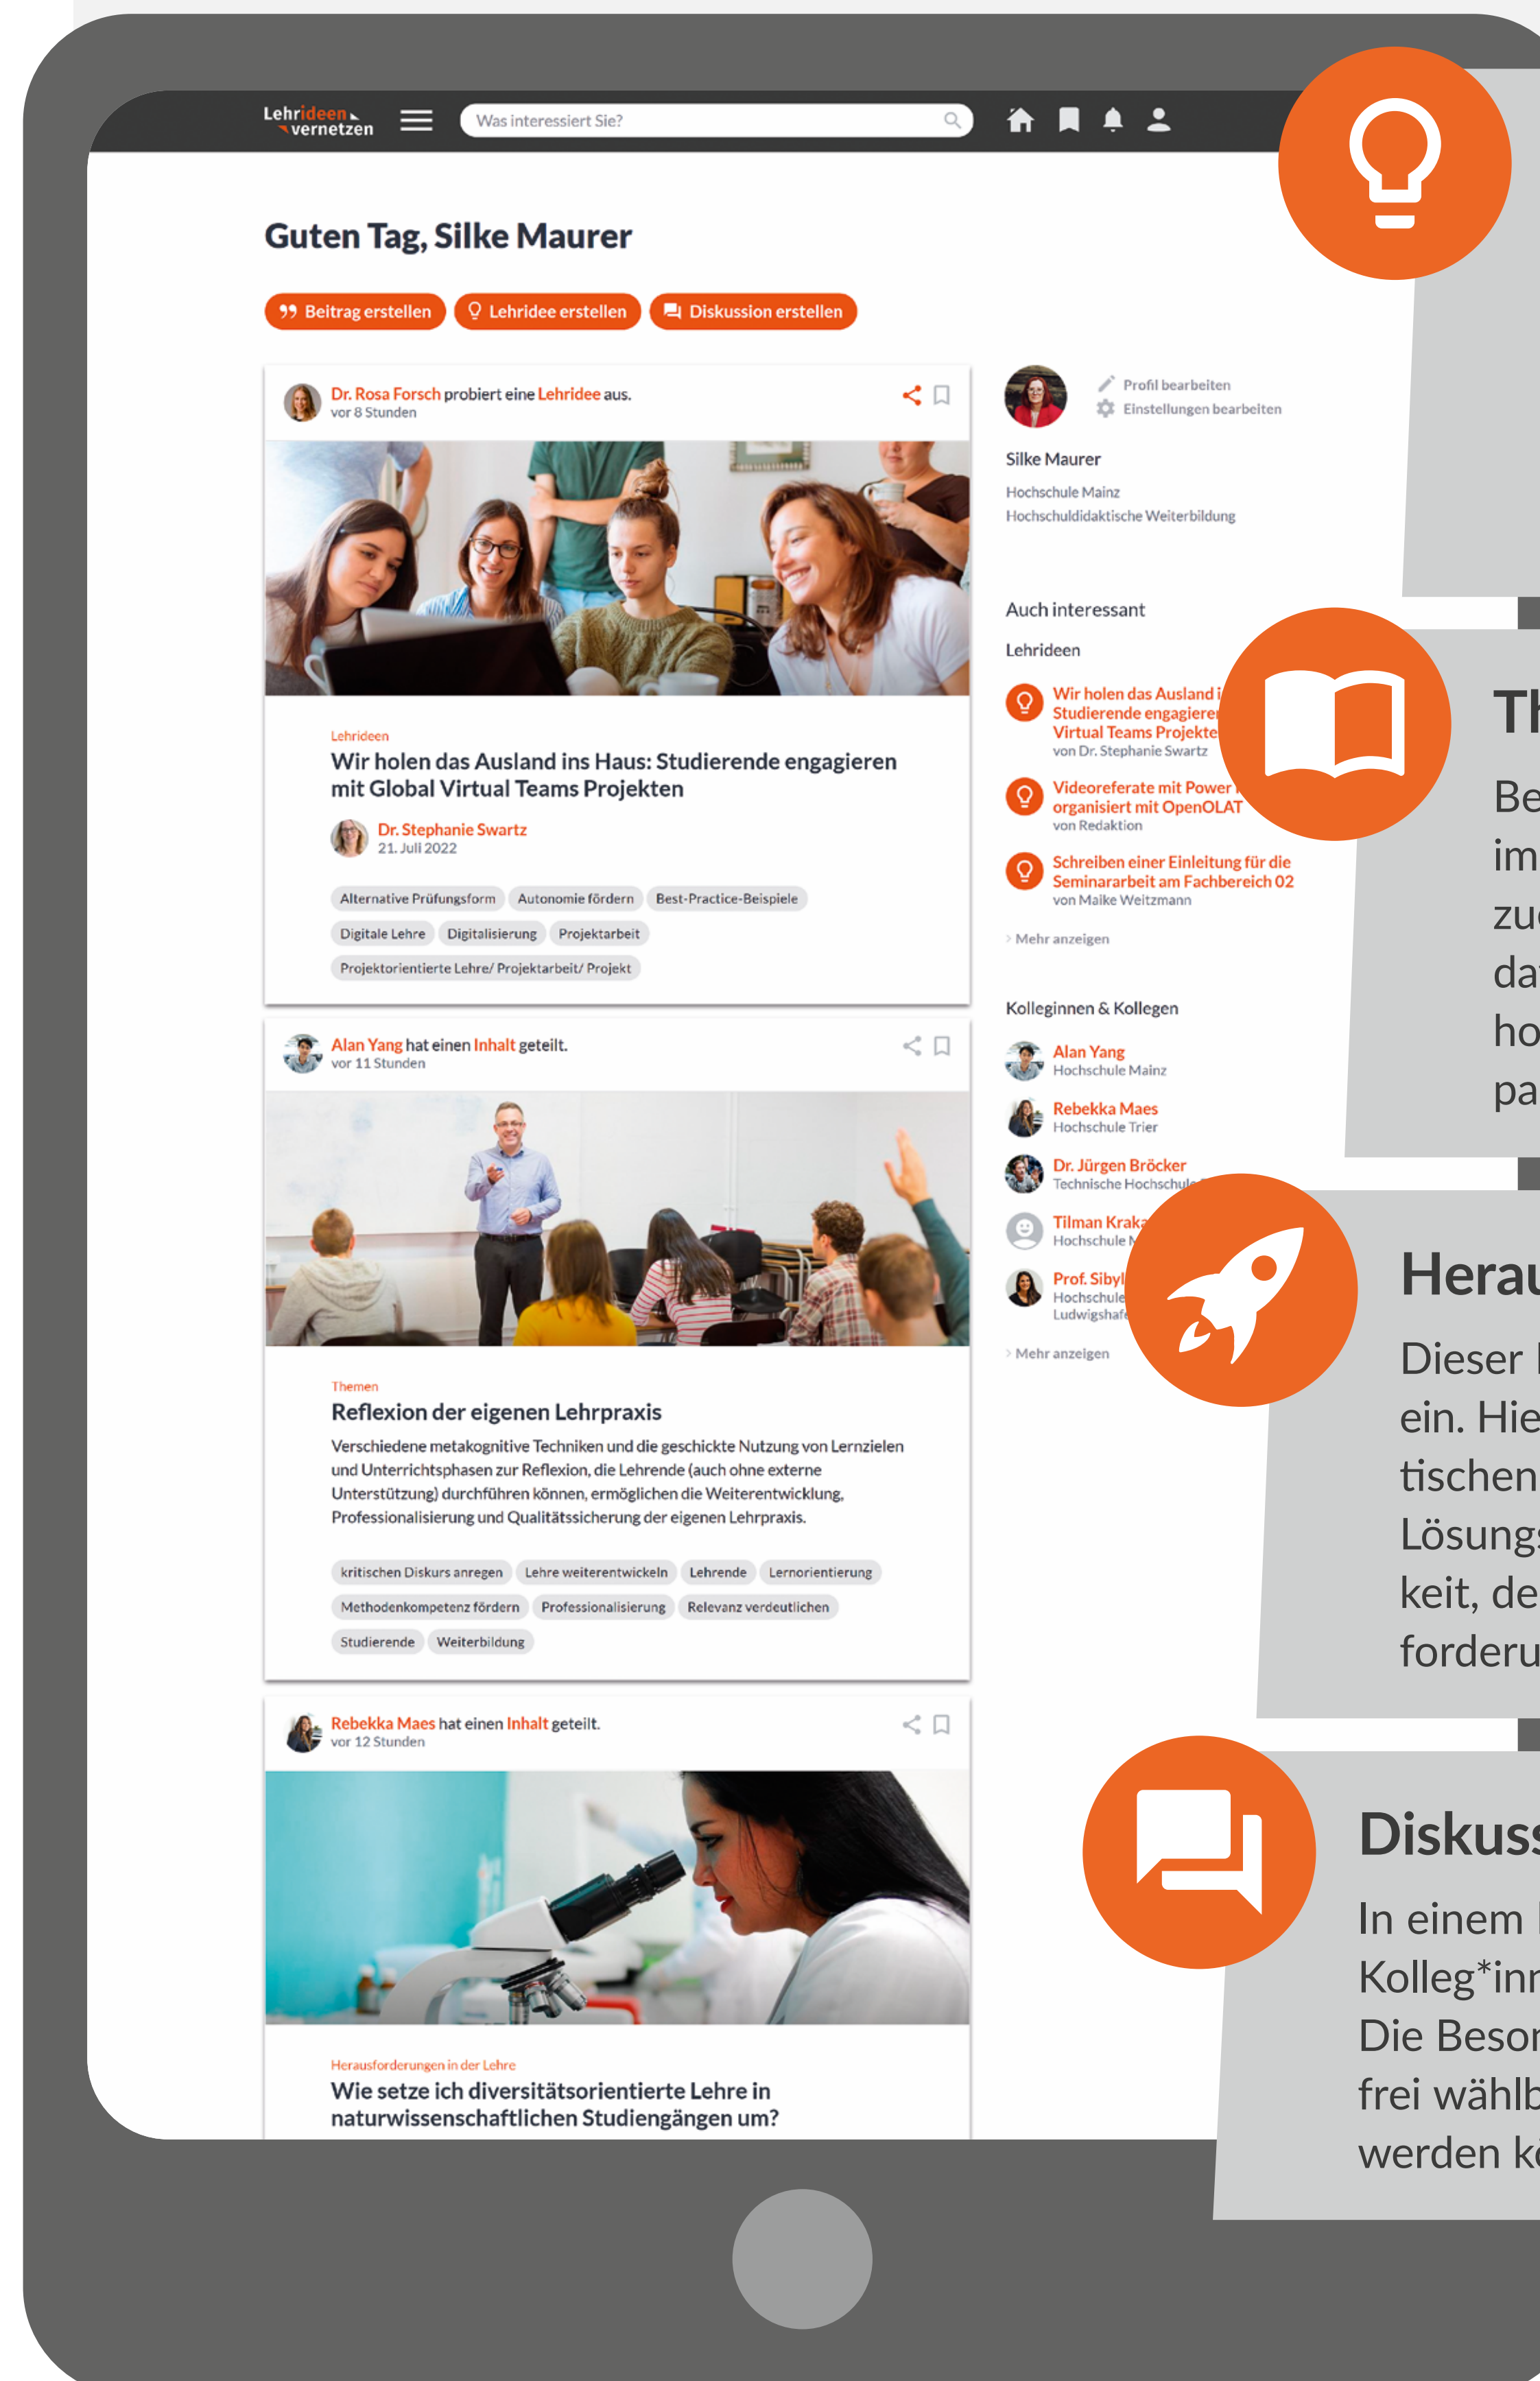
Lehrideen vernetzen

Was interessiert Sie?

Guten Tag, Silke Maurer

Beitrag erstellen
Lehridee erstellen
Diskussion erstellen

Dr. Rosa Forsch probiert eine Lehridee aus.
vor 8 Stunden

Lehrideen
Wir holen das Ausland ins Haus: Studierende engagieren mit Global Virtual Teams Projekten
Dr. Stephanie Swartz
21. Juli 2022

Alternative Prüfungsform
Autonomie fördern
Best-Practice-Beispiele
Digitale Lehre
Digitalisierung
Projektarbeit
Projektorientierte Lehre/ Projektarbeit/ Projekt

Alan Yang hat einen Inhalt geteilt.
vor 11 Stunden

Themen
Reflexion der eigenen Lehrpraxis
Verschiedene metakognitive Techniken und die geschickte Nutzung von Lernzielen und Unterrichtsphasen zur Reflexion, die Lehrende (auch ohne externe Unterstützung) durchführen können, ermöglichen die Weiterentwicklung, Professionalisierung und Qualitätssicherung der eigenen Lehrpraxis.

kritischen Diskurs anregen
Lehre weiterentwickeln
Lehrende
Lernorientierung
Methodenkompetenz fördern
Professionalisierung
Relevanz verdeutlichen
Studierende
Weiterbildung

Rebekka Maes hat einen Inhalt geteilt.
vor 12 Stunden

Herausforderungen in der Lehre
Wie setze ich diversitätsorientierte Lehre in naturwissenschaftlichen Studiengängen um?

Profil bearbeiten
Einstellungen bearbeiten
Silke Maurer
Hochschule Mainz
Hochschuldidaktische Weiterbildung

Auch interessant
Lehrideen
Wir holen das Ausland i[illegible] Studierende engagiere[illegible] Virtual Teams Projekte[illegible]
von Dr. Stephanie Swartz
Videoreferate mit Power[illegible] organisiert mit OpenOLAT
von Redaktion
Schreiben einer Einleitung für die Seminararbeit am Fachbereich 02
von Malke Weitzmann
Mehr anzeigen

Kolleginnen & Kollegen
Alan Yang
Hochschule Mainz
Rebekka Maes
Hochschule Trier
Dr. Jürgen Bröcker
Technische Hochschul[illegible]
Tilman Kraka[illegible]
Hochschule N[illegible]
Prof. Sibyl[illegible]
Hochschule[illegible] Ludwigshaf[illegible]
Mehr anzeigen

Th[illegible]
Be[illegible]
im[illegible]
zu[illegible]
da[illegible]
ho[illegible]
pa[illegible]

Herau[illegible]
Dieser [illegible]
ein. Hie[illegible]
tischen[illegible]
Lösung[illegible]
keit, de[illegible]
forderu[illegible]

Diskuss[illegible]
In einem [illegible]
Kolleg*inn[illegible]
Die Beson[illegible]
frei wählb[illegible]
werden k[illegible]